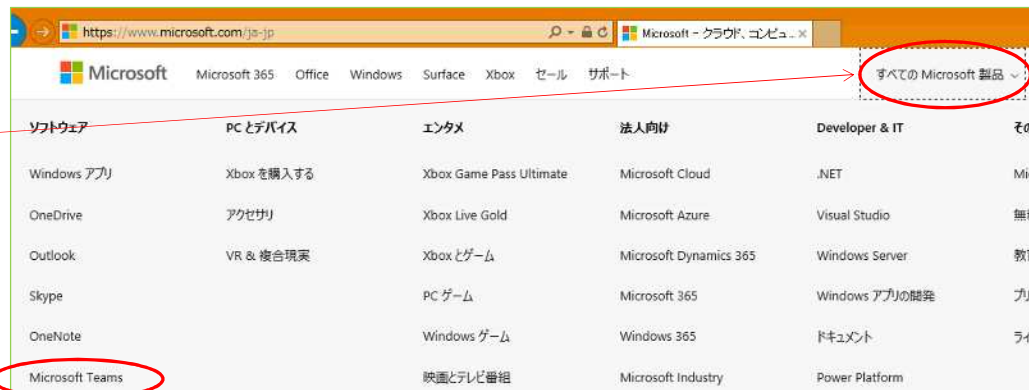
https://www.microsoft.com/ja-jp

Microsoft - クラウド、コンピュ...

Microsoft Microsoft 365 Office Windows Surface Xbox セール サポート

すべての Microsoft 製品

| ソフトウェア | PC とデバイス | エンタメ | 法人向け | Developer & IT | その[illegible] |
|---|---|---|---|---|---|
| Windows アプリ | Xbox を購入する | Xbox Game Pass Ultimate | Microsoft Cloud | .NET | Mi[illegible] |
| OneDrive | アクセサリ | Xbox Live Gold | Microsoft Azure | Visual Studio | 無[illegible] |
| Outlook | VR & 複合現実 | Xbox とゲーム | Microsoft Dynamics 365 | Windows Server | 教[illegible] |
| Skype | | PC ゲーム | Microsoft 365 | Windows アプリの開発 | プ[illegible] |
| OneNote | | Windows ゲーム | Windows 365 | ドキュメント | ラ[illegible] |
| Microsoft Teams | | 映画とテレビ番組 | Microsoft Industry | Power Platform | |